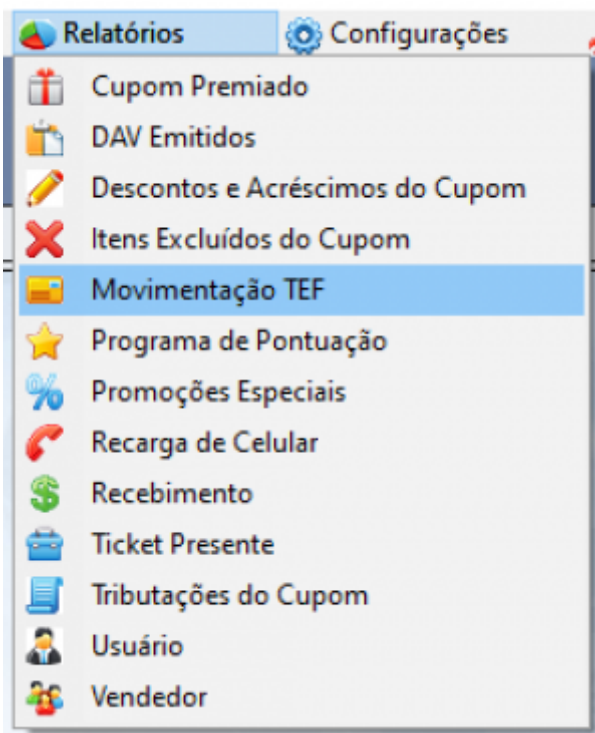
Relatórios Configurações

Cupom Premiado
DAV Emitidos
Descontos e Acréscimos do Cupom
Itens Excluídos do Cupom
Movimentação TEF
Programa de Pontuação
Promoções Especiais
Recarga de Celular
Recebimento
Ticket Presente
Tributações do Cupom
Usuário
Vendedor